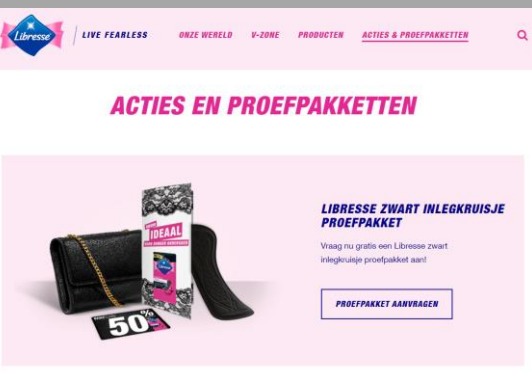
Libresse | LIVE FEARLESS

ONZE WERELD V-ZONE PRODUCTEN ACTIES & PROEFPAKKETTEN

ACTIES EN PROEFPAKKETTEN

IDEAAL

50%

LIBRESSE ZWART INLEGKRUISJE PROEFPAKKET

Vraag nu gratis een Libresse zwart inlegkruisje proefpakket aan!

PROEFPAKKET AANVRAGEN